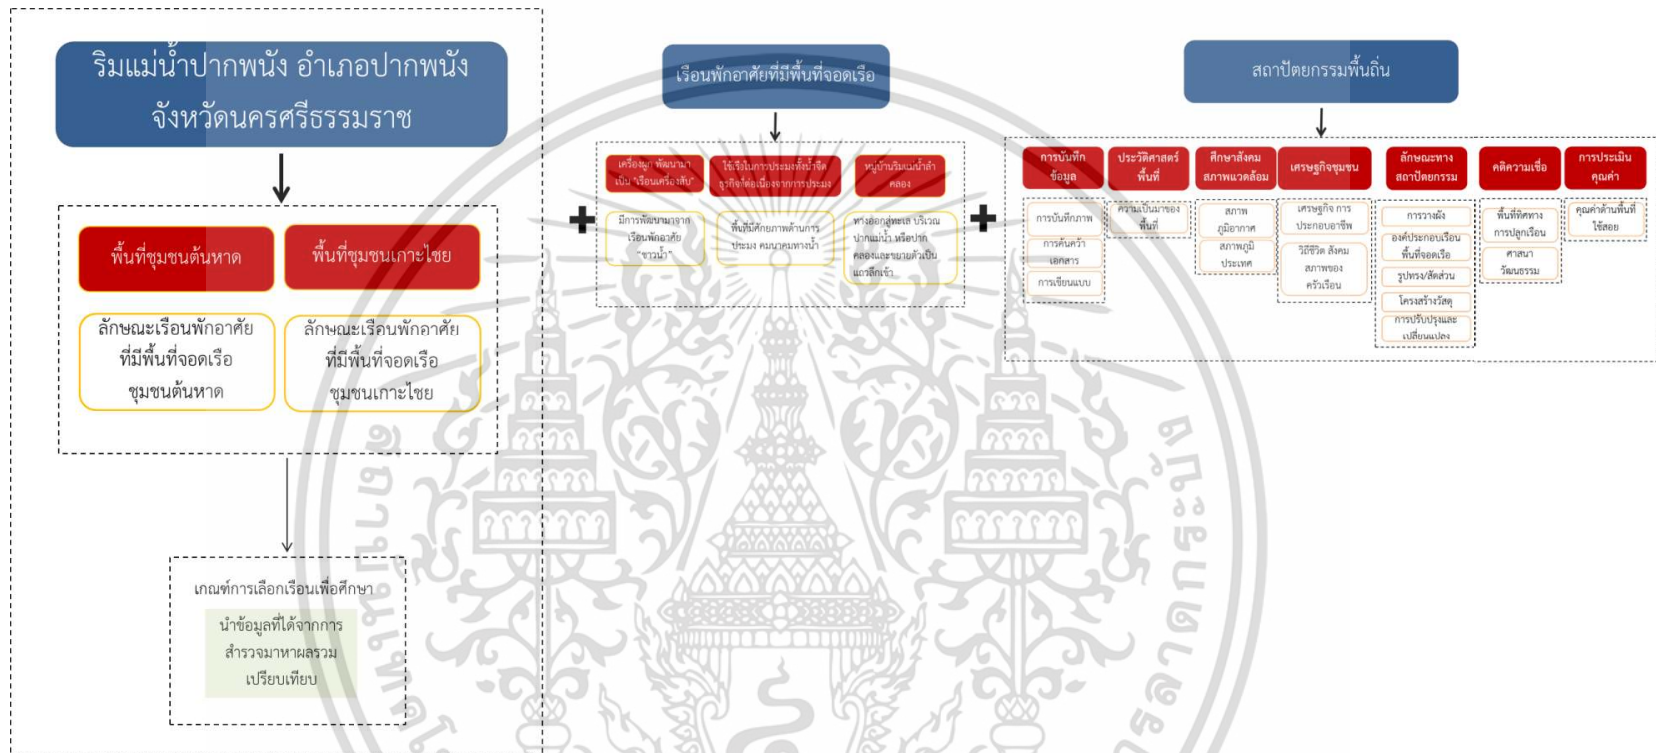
ริมแม่น้ำปากพนัง อำเภอปากพนัง จังหวัดนครศรีธรรมราช

พื้นที่ชุมชนต้นหาด

พื้นที่ชุมชนเกาะไชย

ลักษณะเรือนพักอาศัยที่มีพื้นที่จอดเรือ ชุมชนต้นหาด

ลักษณะเรือนพักอาศัยที่มีพื้นที่จอดเรือ ชุมชนเกาะไชย

เกณฑ์การเลือกเรือนเพื่อศึกษา

นำข้อมูลที่ได้จากการสำรวจมาหาผลรวมเปรียบเทียบ

เรือนพักอาศัยที่มีพื้นที่จอดเรือ

เครื่องผูก พัฒนามาเป็น "เรือนเครื่องสับ"

ใช้เรือในการประมงพื้นบ้านจึงธุรกิจเพื่อเมืองจากการประมง

หมู่บ้านริมแม่น้ำลำคลอง

มีการพัฒนามาจากเรือนพักอาศัย "ชาวน้ำ"

พื้นที่มีศักยภาพด้านการประมง คมนาคมทางน้ำ

ทางออกสู่ทะเล บริเวณปากแม่น้ำ หรือปากคลองและขยายตัวเป็นแถวลึกเข้า

สถาปัตยกรรมพื้นถิ่น

การบันทึกข้อมูล

ประวัติศาสตร์พื้นที่

ศึกษาสังคมสภาพแวดล้อม

เศรษฐกิจชุมชน

ลักษณะทางสถาปัตยกรรม

คติความเชื่อ

การประเมินคุณค่า

การบันทึกภาพ

การค้นคว้าเอกสาร

การเขียนแบบ

ความเป็นมาของพื้นที่

สภาพภูมิอากาศ

สภาพภูมิประเทศ

เศรษฐกิจ การประกอบอาชีพ

วิถีชีวิต สังคม สภาพของครัวเรือน

การวางผัง

องค์ประกอบเรือนพื้นที่จอดเรือ

รูปทรง/สัดส่วน

โครงสร้าง/วัสดุ

การปรับปรุงและเปลี่ยนแปลง

พื้นที่ทิศทางการปลูกเรือน

ศาสนา วัฒนธรรม

คุณค่าด้านพื้นที่ใช้สอย